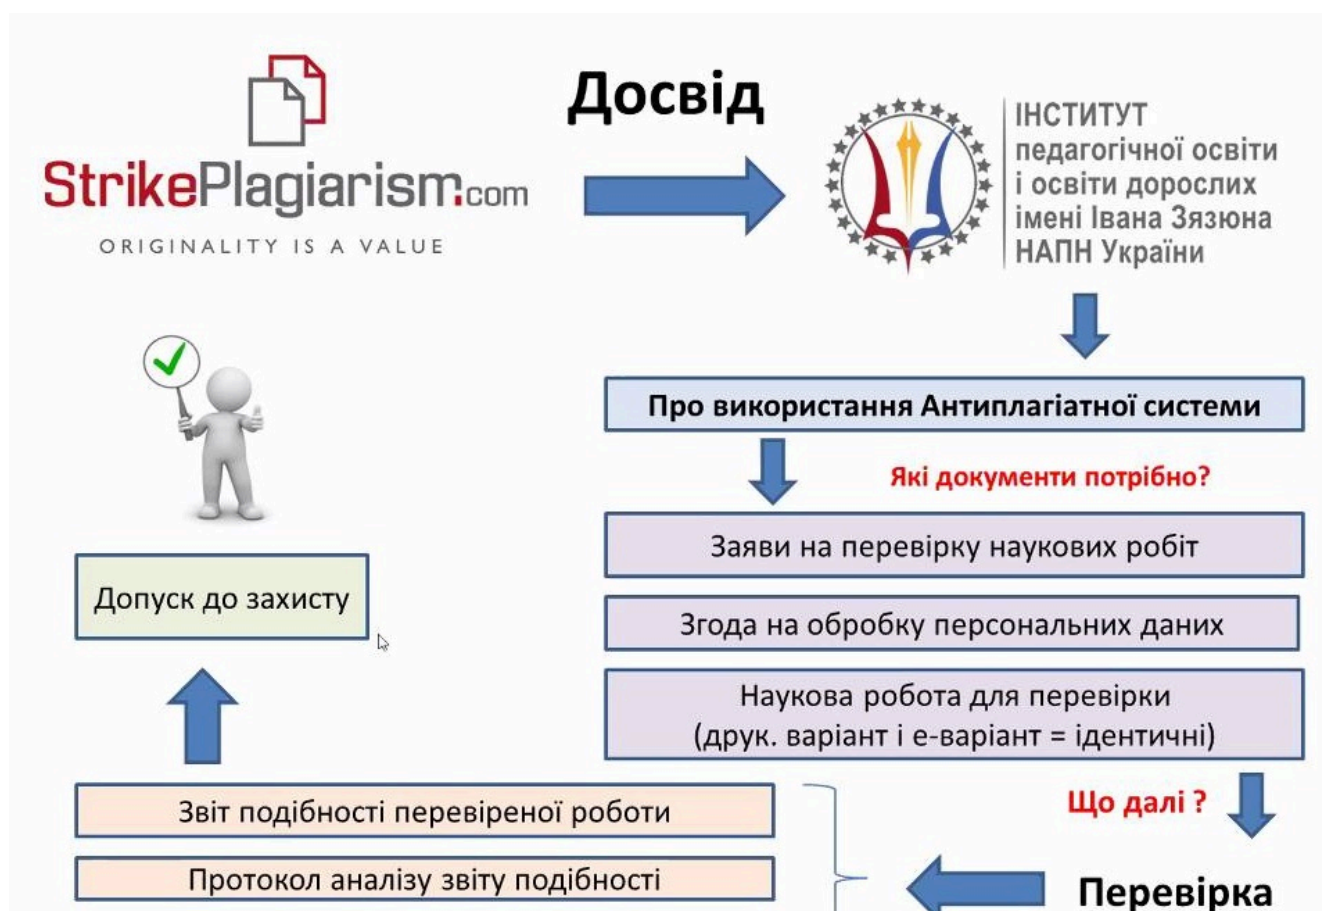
StrikePlagiarism.com
ORIGINALITY IS A VALUE

Досвід

ІНСТИТУТ педагогічної освіти і освіти дорослих імені Івана Зязюна НАПН України

Про використання Антиплагіатної системи

Які документи потрібно?

Заяви на перевірку наукових робіт

Згода на обробку персональних даних

Наукова робота для перевірки (друк. варіант і е-варіант = ідентичні)

Допуск до захисту

Що далі ?

Звіт подібності перевіреної роботи

Протокол аналізу звіту подібності

Перевірка